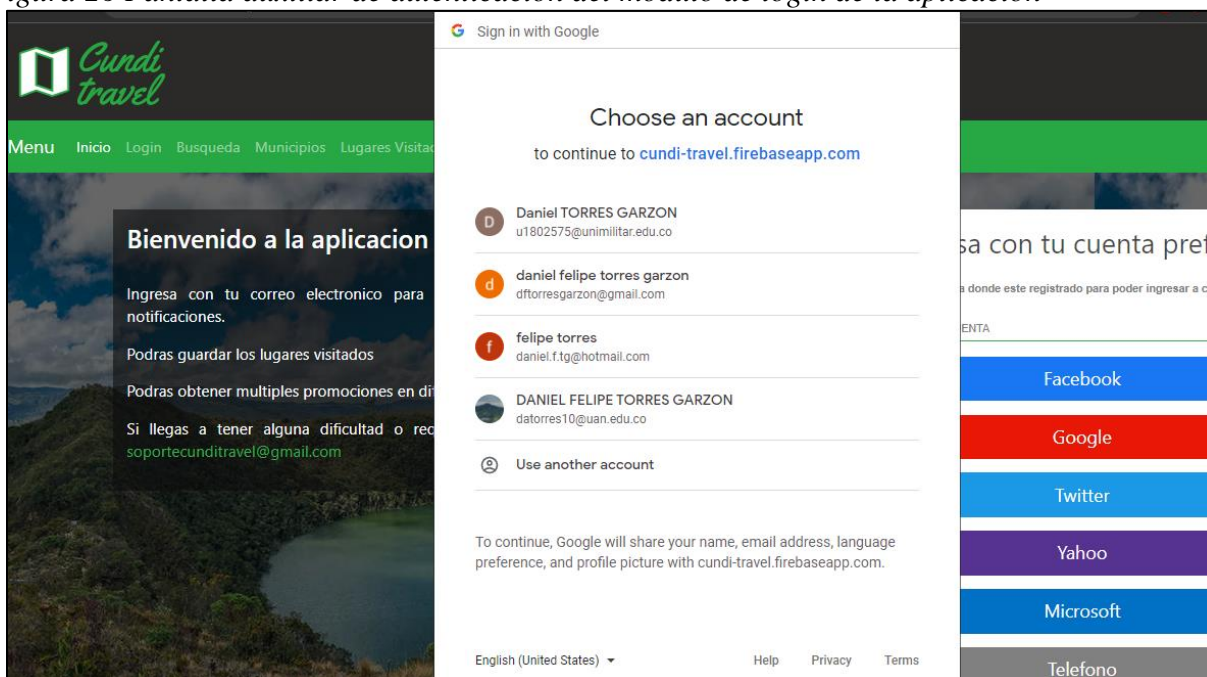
igura 26 Pantalla auxiliar de autenticación del módulo de login de la aplicación

Cundi travel

Menu Inicio Login Busqueda Municipios Lugares Visitad

Bienvenido a la aplicacion

Ingresa con tu correo electronico para notificaciones.

Podras guardar los lugares visitados

Podras obtener multiples promociones en di

Si llegas a tener alguna dificultad o rec soportecunditravel@gmail.com

G Sign in with Google

Choose an account

to continue to cundi-travel.firebaseapp.com

D Daniel TORRES GARZON
u1802575@unimilitar.edu.co

d daniel felipe torres garzon
dftorresgarzon@gmail.com

f felipe torres
daniel.f.tg@hotmail.com

DANIEL FELIPE TORRES GARZON
datorres10@uan.edu.co

Use another account

To continue, Google will share your name, email address, language preference, and profile picture with cundi-travel.firebaseapp.com.

English (United States) ▾

Help Privacy Terms

sa con tu cuenta pre

a donde este registrado para poder ingresar a c

ENTA

Facebook

Google

Twitter

Yahoo

Microsoft

Telefono